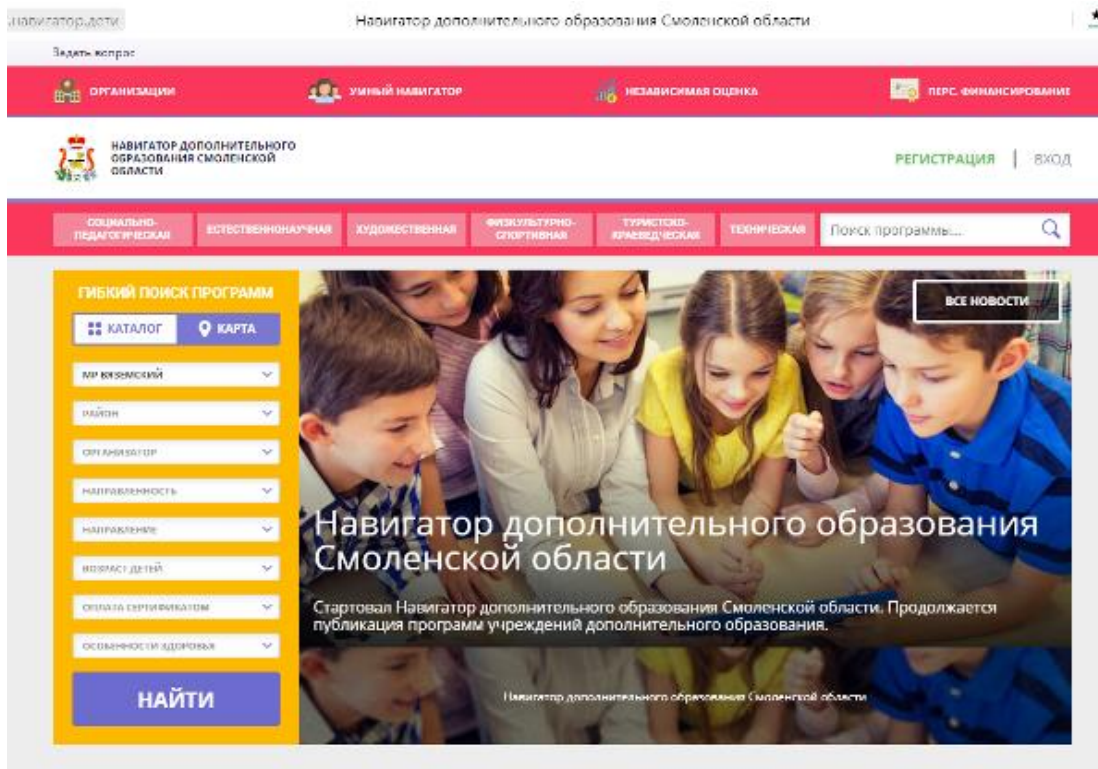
.навигатор.дети

Навигатор дополнительного образования Смоленской области

Задать вопрос

ОРГАНИЗАЦИИ

УМНЫЙ НАВИГАТОР

НЕЗАВИСИМАЯ ОЦЕНКА

ПЕРС. ФИНАНСИРОВАНИЕ

НАВИГАТОР ДОПОЛНИТЕЛЬНОГО ОБРАЗОВАНИЯ СМОЛЕНСКОЙ ОБЛАСТИ

РЕГИСТРАЦИЯ | ВХОД

СОЦИАЛЬНО-ПЕДАГОГИЧЕСКАЯ

ЕСТЕСТВЕННОНАУЧНАЯ

ХУДОЖЕСТВЕННАЯ

ФИЗКУЛЬТУРНО-СПОРТИВНАЯ

ТУРИСТСКО-КРАЕВЕДЧЕСКАЯ

ТЕХНИЧЕСКАЯ

Поиск программы...

ГИБКИЙ ПОИСК ПРОГРАММ

КАТАЛОГ

КАРТА

МР Вяземский

РАЙОН

ОРГАНИЗАТОР

НАПРАВЛЕННОСТЬ

НАПРАВЛЕНИЕ

ВОЗРАСТ ДЕТЕЙ

ОПЛАТА СЕРТИФИКАТОМ

ОСОБЕННОСТИ ЗДОРОВЬЯ

НАЙТИ

ВСЕ НОВОСТИ

Навигатор дополнительного образования Смоленской области

Стартовал Навигатор дополнительного образования Смоленской области. Продолжается публикация программ учреждений дополнительного образования.

Навигатор дополнительного образования Смоленской области